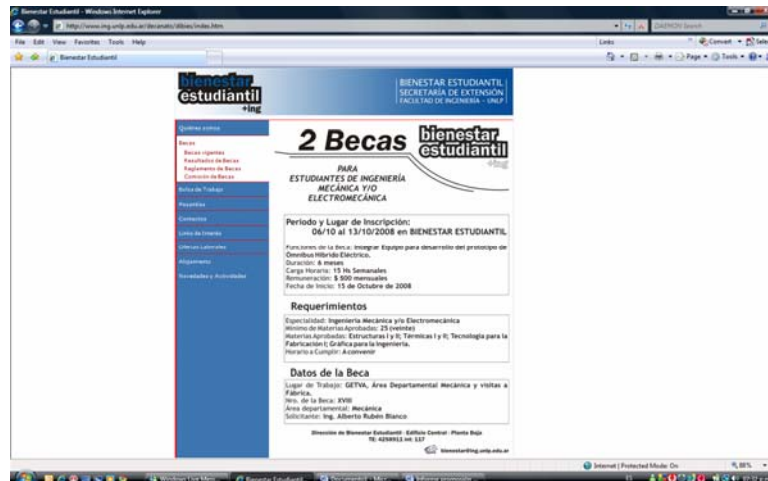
Bienestar Estudiantil - Windows Internet Explorer

http://www.ing.unlp.edu.ar/decanato/dibies/index.htm

File Edit View Favorites Tools Help

Links

Bienestar Estudiantil

bienestar estudiantil +ing

BIENESTAR ESTUDIANTIL
SECRETARÍA DE EXTENSIÓN
FACULTAD DE INGENIERÍA - UNLP

Quiénes somos
Becas
Becas vigentes
Resultados de Becas
Reglamento de Becas
Comisión de Becas
Bolsa de Trabajo
Pasantías
Contactos
Links de Interés
Ofertas Laborales
Alojamiento
Novedades y Actividades

2 Becas

bienestar estudiantil +ing

PARA ESTUDIANTES DE INGENIERÍA MECÁNICA Y/O ELECTROMECÁNICA

Periodo y Lugar de Inscripción:
06/10 al 13/10/2008 en BIENESTAR ESTUDIANTIL

Funciones de la Beca: Integrar Equipo para desarrollo del prototipo de Ómnibus Híbrido Eléctrico.
Duración: 6 meses
Carga Horaria: 15 Hs Semanales
Remuneración: $ 500 mensuales
Fecha de Inicio: 15 de Octubre de 2008

Requerimientos

Especialidad: Ingeniería Mecánica y/o Electromecánica
Mínimo de Materias Aprobadas: 25 (veinte)
Materias Aprobadas: Estructuras I y II; Térmicas I y II; Tecnología para la Fabricación I; Gráfica para la Ingeniería.
Horario a Cumplir: A convenir

Datos de la Beca

Lugar de Trabajo: GETVA, Área Departamental Mecánica y visitas a Fábrica.
Nro. de la Beca: XVIII
Área departamental: Mecánica
Solicitante: Ing. Alberto Rubén Blanco

Dirección de Bienestar Estudiantil - Edificio Central - Planta Baja
TE: 4258911 int: 117

bienestar@ing.unlp.edu.ar

Internet | Protected Mode: On

88%